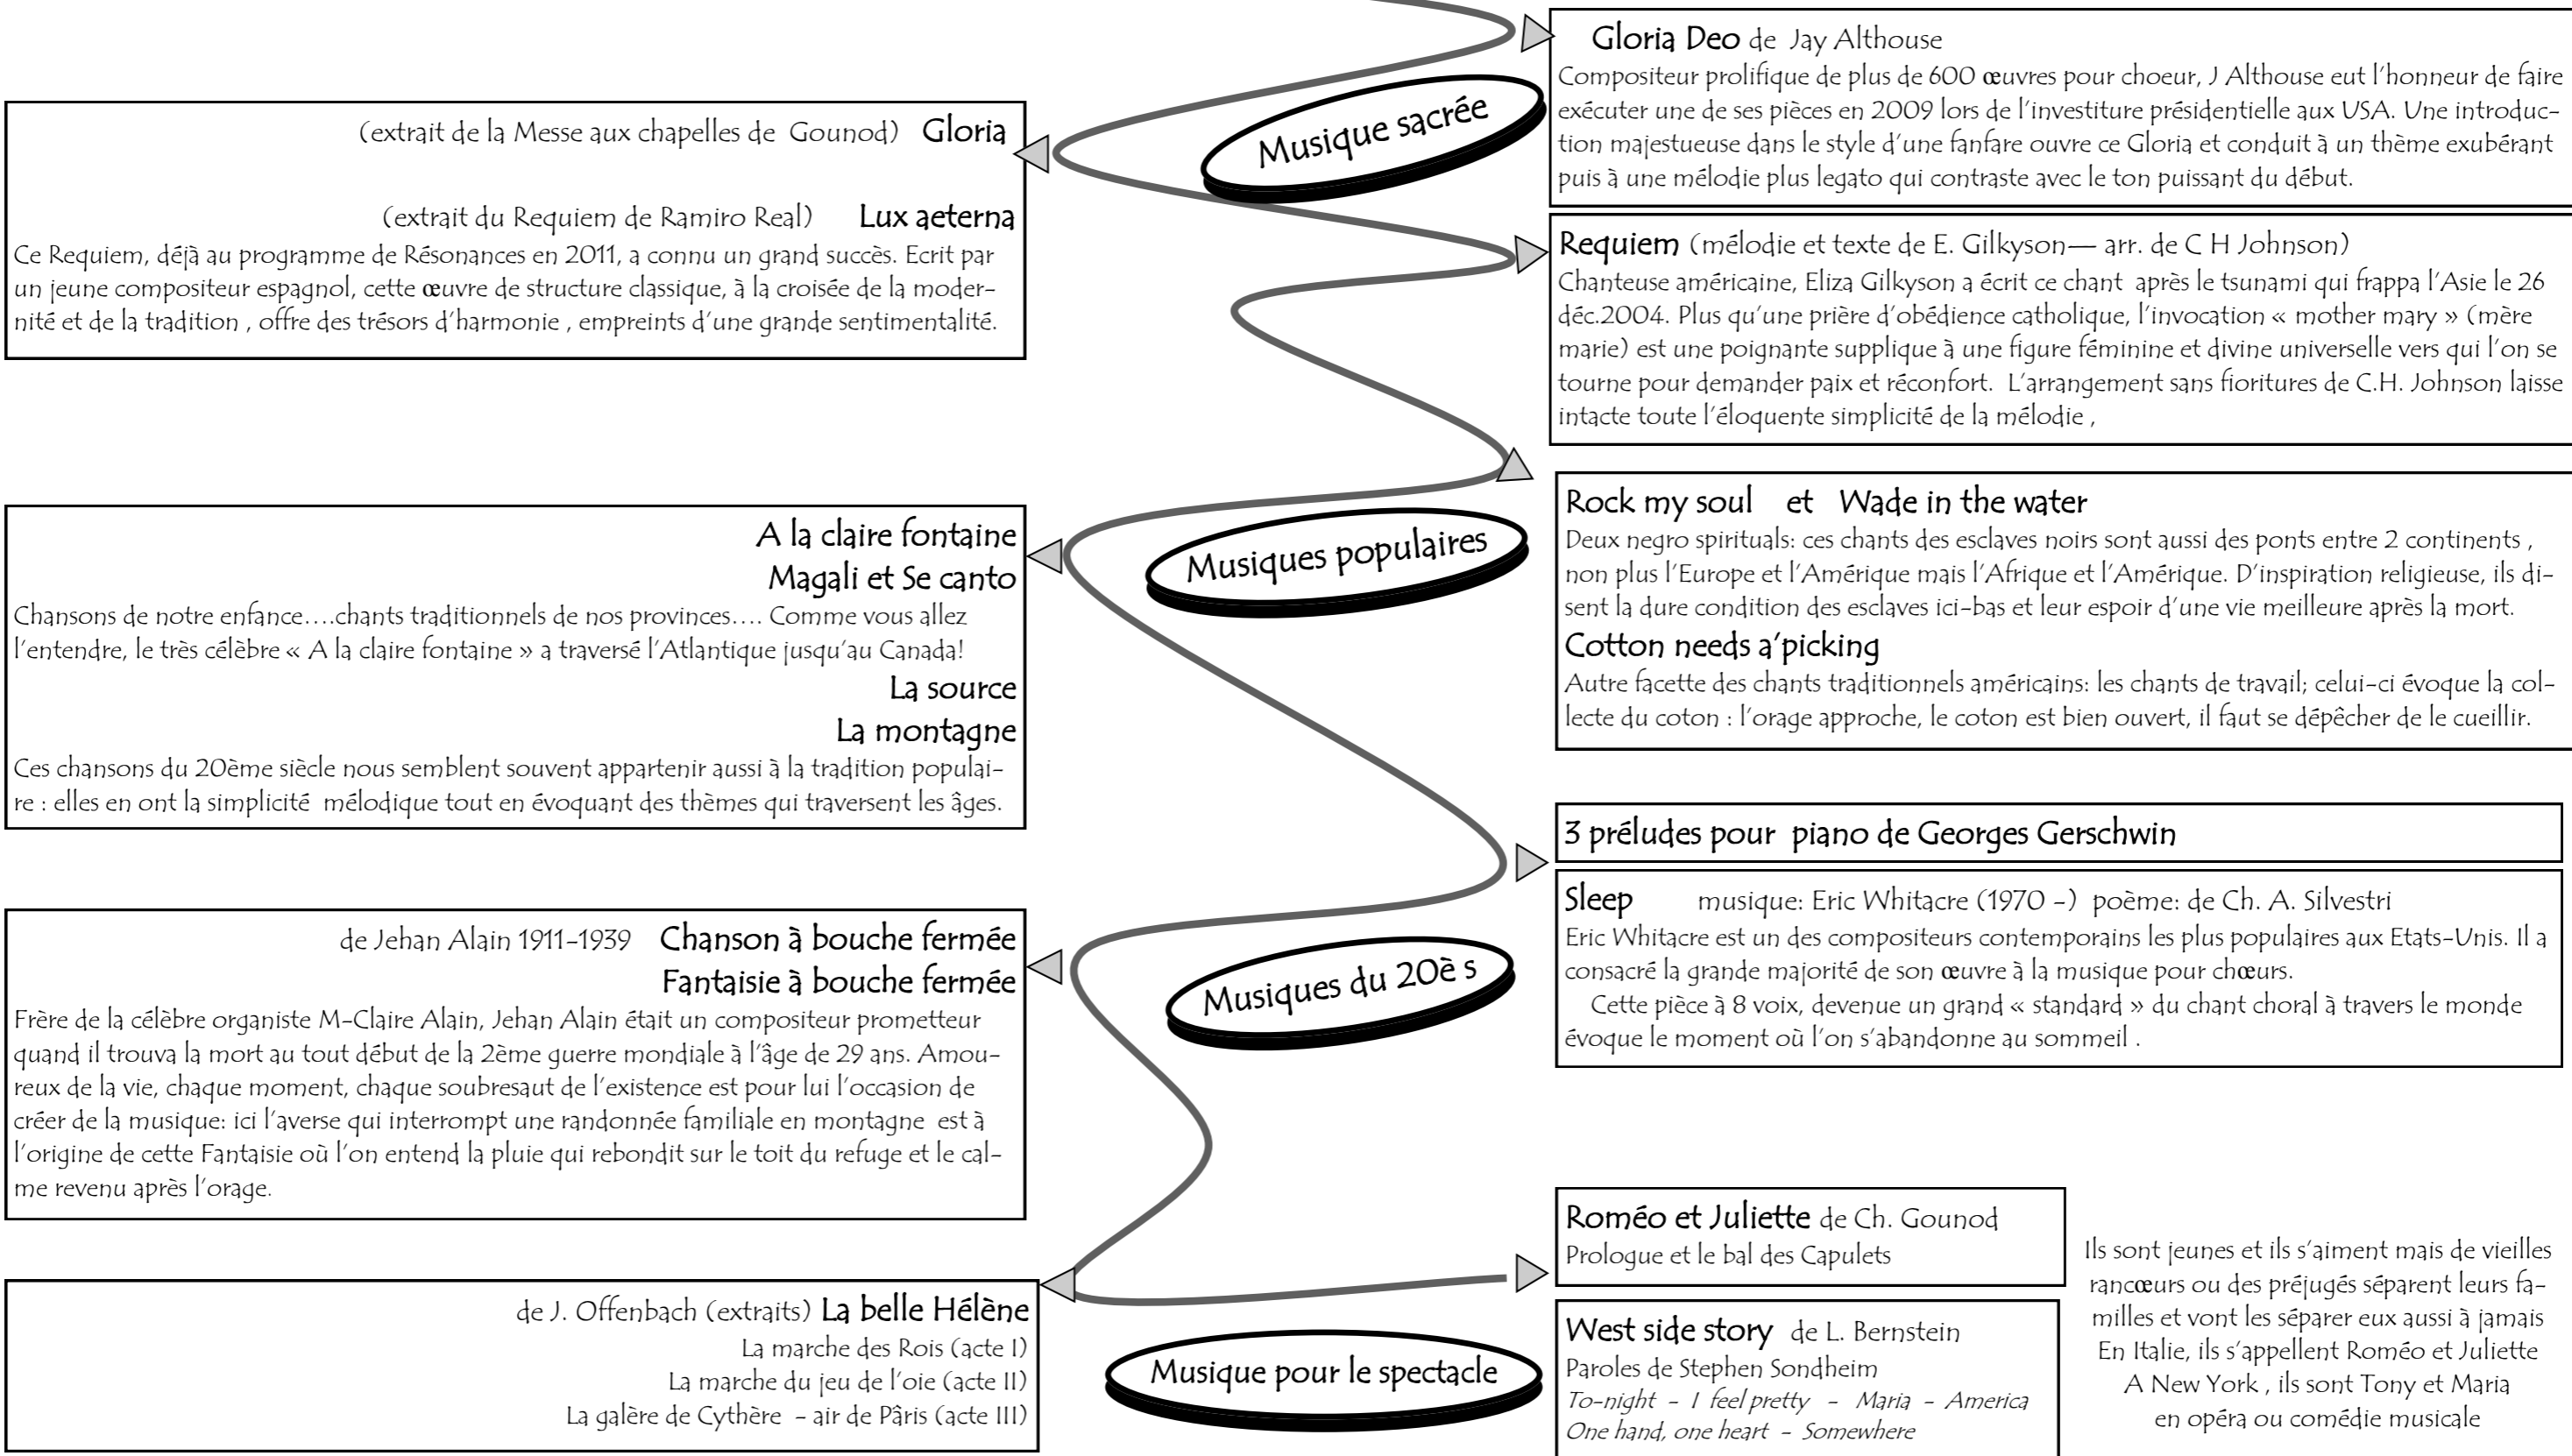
Gloria Deo de Jay Althouse
Compositeur prolifique de plus de 600 œuvres pour choeur, J Althouse eut l'honneur de faire exécuter une de ses pièces en 2009 lors de l'investiture présidentielle aux USA. Une introduction majestueuse dans le style d'une fanfare ouvre ce Gloria et conduit à un thème exubérant puis à une mélodie plus legato qui contraste avec le ton puissant du début.

Musique sacrée

(extrait de la Messe aux chapelles de Gounod) Gloria

(extrait du Requiem de Ramiro Real) Lux aeterna
Ce Requiem, déjà au programme de Résonances en 2011, a connu un grand succès. Ecrit par un jeune compositeur espagnol, cette œuvre de structure classique, à la croisée de la modernité et de la tradition , offre des trésors d'harmonie , empreints d'une grande sentimentalité.

Requiem (mélodie et texte de E. Gilkyson— arr. de C H Johnson)
Chanteuse américaine, Eliza Gilkyson a écrit ce chant après le tsunami qui frappa l'Asie le 26 déc.2004. Plus qu'une prière d'obédience catholique, l'invocation « mother mary » (mère marie) est une poignante supplique à une figure féminine et divine universelle vers qui l'on se tourne pour demander paix et réconfort. L'arrangement sans fioritures de C.H. Johnson laisse intacte toute l'éloquente simplicité de la mélodie ,

Rock my soul et Wade in the water
Deux negro spirituals: ces chants des esclaves noirs sont aussi des ponts entre 2 continents , non plus l'Europe et l'Amérique mais l'Afrique et l'Amérique. D'inspiration religieuse, ils disent la dure condition des esclaves ici-bas et leur espoir d'une vie meilleure après la mort.
Cotton needs a'picking
Autre facette des chants traditionnels américains: les chants de travail; celui-ci évoque la collecte du coton : l'orage approche, le coton est bien ouvert, il faut se dépêcher de le cueillir.

Musiques populaires

A la claire fontaine
Magali et Se canto
Chansons de notre enfance….chants traditionnels de nos provinces…. Comme vous allez l'entendre, le très célèbre « A la claire fontaine » a traversé l'Atlantique jusqu'au Canada!
La source
La montagne
Ces chansons du 20ème siècle nous semblent souvent appartenir aussi à la tradition populaire : elles en ont la simplicité mélodique tout en évoquant des thèmes qui traversent les âges.

3 préludes pour piano de Georges Gerschwin

Sleep musique: Eric Whitacre (1970 -) poème: de Ch. A. Silvestri
Eric Whitacre est un des compositeurs contemporains les plus populaires aux Etats-Unis. Il a consacré la grande majorité de son œuvre à la musique pour chœurs.
Cette pièce à 8 voix, devenue un grand « standard » du chant choral à travers le monde évoque le moment où l'on s'abandonne au sommeil .

Musiques du 20è s

de Jehan Alain 1911-1939 Chanson à bouche fermée
Fantaisie à bouche fermée
Frère de la célèbre organiste M-Claire Alain, Jehan Alain était un compositeur prometteur quand il trouva la mort au tout début de la 2ème guerre mondiale à l'âge de 29 ans. Amoureux de la vie, chaque moment, chaque soubresaut de l'existence est pour lui l'occasion de créer de la musique: ici l'averse qui interrompt une randonnée familiale en montagne est à l'origine de cette Fantaisie où l'on entend la pluie qui rebondit sur le toit du refuge et le calme revenu après l'orage.

Roméo et Juliette de Ch. Gounod
Prologue et le bal des Capulets

Ils sont jeunes et ils s'aiment mais de vieilles rancœurs ou des préjugés séparent leurs familles et vont les séparer eux aussi à jamais
En Italie, ils s'appellent Roméo et Juliette
A New York , ils sont Tony et Maria
en opéra ou comédie musicale

de J. Offenbach (extraits) La belle Hélène
La marche des Rois (acte I)
La marche du jeu de l'oie (acte II)
La galère de Cythère - air de Pâris (acte III)

Musique pour le spectacle

West side story de L. Bernstein
Paroles de Stephen Sondheim
To-night - I feel pretty - Maria - America
One hand, one heart - Somewhere